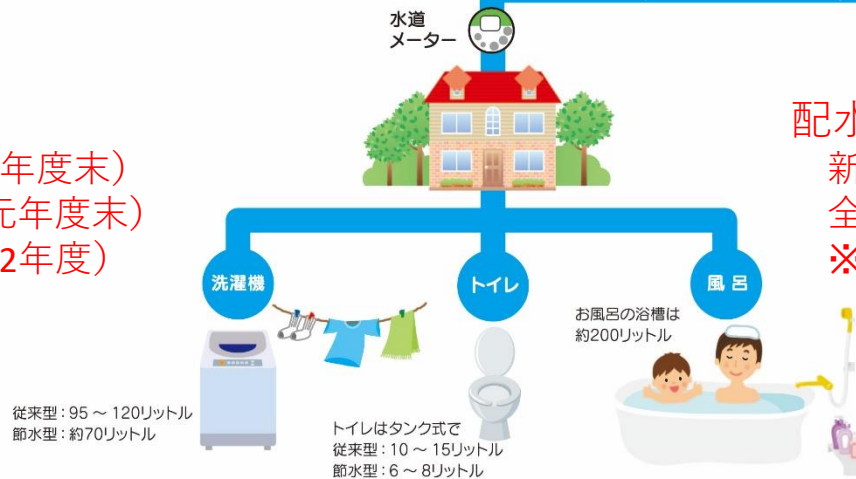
水道
メーター

年度末）
元年度末）
2年度）

配水
新
全
※

洗濯機

トイレ

風呂

従来型：95 ～ 120リットル
節水型：約70リットル

トイレはタンク式で
従来型：10 ～ 15リットル
節水型：6 ～ 8リットル

お風呂の浴槽は
約200リットル